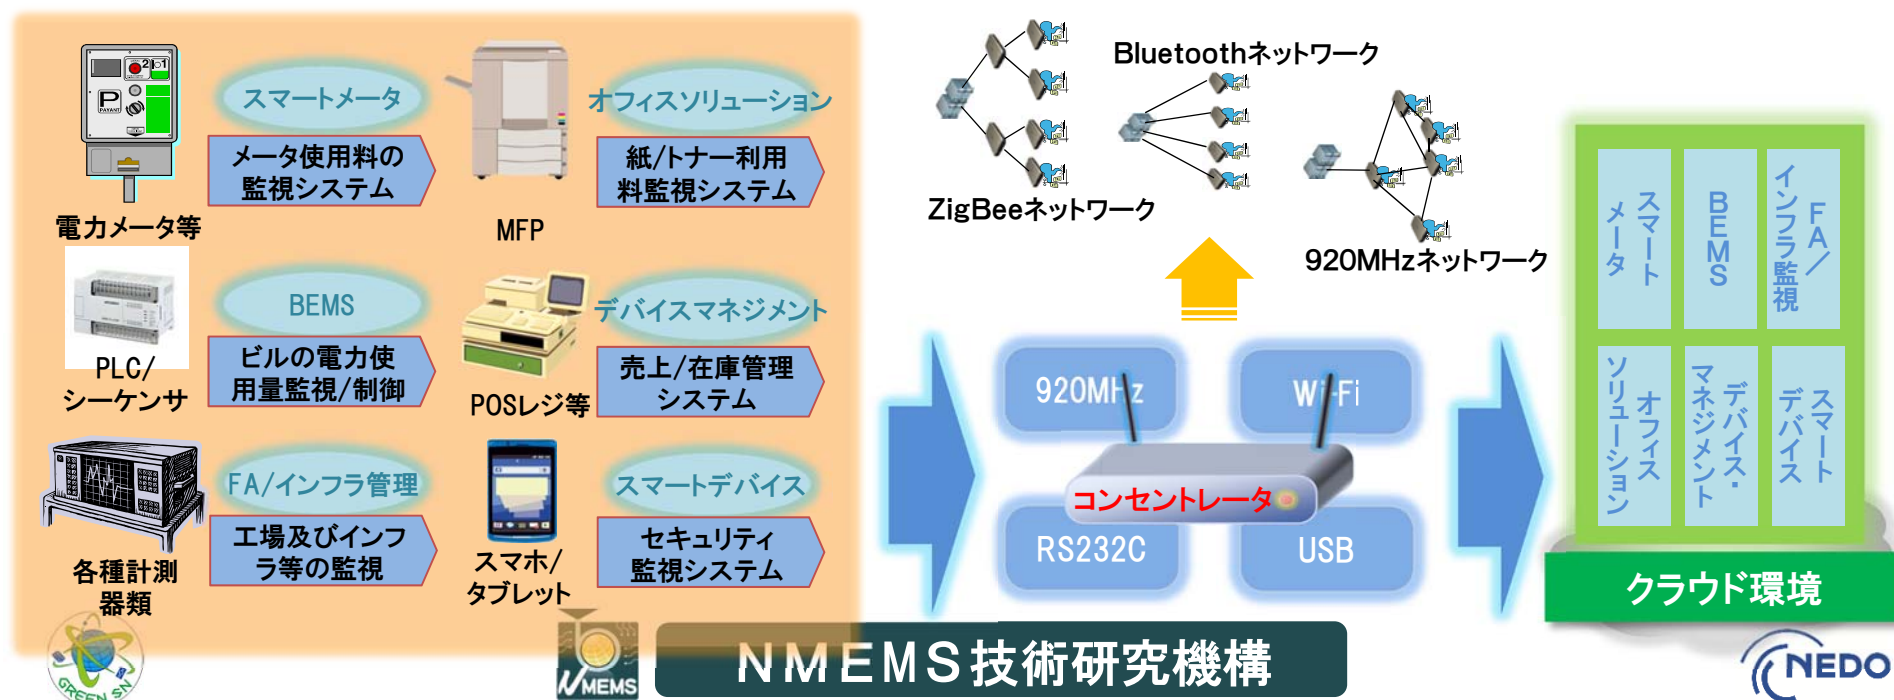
スマートメータ
メータ使用料の監視システム
電力メータ等
MFP
オフィスソリューション
紙/トナー利用料監視システム
BEMS
ビルの電力使用量監視/制御
PLC/シーケンサ
POSレジ等
デバイスマネジメント
売上/在庫管理システム
FA/インフラ管理
工場及びインフラ等の監視
各種計測器類
スマホ/タブレット
スマートデバイス
セキュリティ監視システム

ZigBeeネットワーク
Bluetoothネットワーク
920MHzネットワーク

920MHz
Wi-Fi
コンセントレータ
RS232C
USB

スマートメータ
BEMS
FA/インフラ監視
オフィスソリューション
デバイス・マネジメント
スマートデバイス
クラウド環境

GREEN SN
NMEMS
NMEMS技術研究機構
NEDO